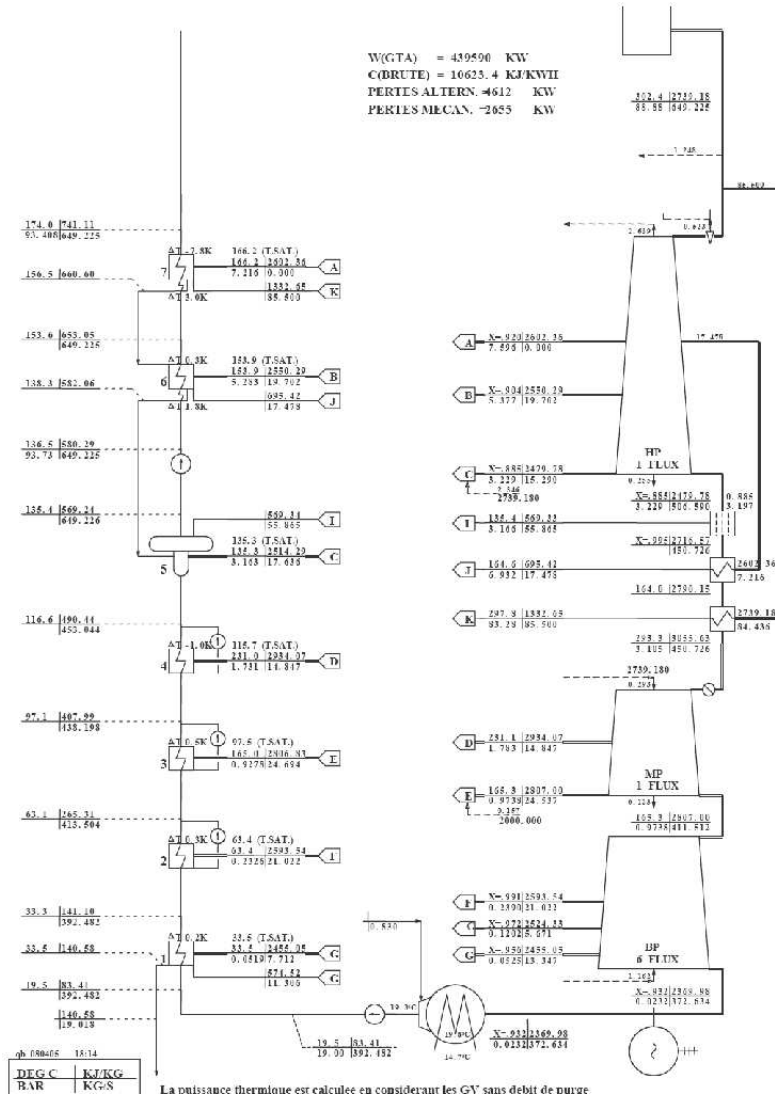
W(GTA) = 439590 KW
C(BRUTE) = 10625.4 KJ/KWH
PERTES ALTERN. =4612 KW
PERTES MECAN. =2655 KW

302.4 | 2730.38
88.98 | 649.225

174.0 | 741.11
93.408 | 649.225

ΔT -2.8K
166.2 (T.SAT.)
166.2 | 2602.36
7.216 | 0.000
A
1332.65
85.500
K
ΔT 3.0K
7

156.5 | 660.60

153.6 | 653.05
649.225

ΔT 0.3K
153.9 (T.SAT.)
153.9 | 2550.29
5.283 | 19.702
B
695.42
17.478
J
ΔT 1.8K
6

138.3 | 582.06

136.5 | 580.29
93.73 | 649.225

135.4 | 569.24
649.226

569.24
55.865
I
135.3 (T.SAT.)
135.3 | 2514.29
3.163 | 17.636
C
5

116.6 | 490.44
453.044

ΔT -1.0K
115.7 (T.SAT.)
231.0 | 2934.07
1.731 | 14.847
D
4

97.1 | 407.99
438.198

ΔT 0.5K
97.6 (T.SAT.)
165.0 | 2806.83
0.9275 | 24.694
E
3

63.1 | 265.31
415.504

ΔT 0.3K
63.4 (T.SAT.)
63.4 | 2593.54
0.2326 | 21.022
F
2

33.3 | 141.10
392.482

33.5 | 140.58
ΔT 0.2K
33.6 (T.SAT.)
33.5 | 2455.05
0.0519 | 7.712
G
574.52
11.306
G
1

19.5 | 81.41
392.482

140.58
19.018

19.5 | 83.41
19.00 | 392.482

0.830

qb 080405 15:14
| DEG C | KJ/KG |
|---|---|
| BAR | KG/S |

A X=.923 | 2602.36
7.896 | 0.000

B X=.904 | 2550.29
5.377 | 19.702

17.478

HP
1 FLUX

C X=.885 | 2479.78
3.229 | 15.290
2.546
2739.180

X=.885 | 2479.78
3.229 | 506.580
0.885
3.197

I 136.4 | 569.33
3.166 | 55.865

X=.995 | 2716.57
450.726

J 164.6 | 695.42
6.932 | 17.478

2602.36
7.216

164.0 | 2780.15

K 297.9 | 1332.65
83.29 | 85.500

2739.18
84.436

293.3 | 3055.63
3.105 | 450.726

2739.180
0.293

D 231.1 | 2934.07
1.783 | 14.847

MP
1 FLUX

E 165.3 | 2807.00
0.9739 | 24.537
9.357
2000.000

165.3 | 2807.00
0.9739 | 411.512

F X=.991 | 2593.54
0.2390 | 21.022

G X=.972 | 2524.13
0.1202 | 8.971

G X=.950 | 2455.05
0.0525 | 13.347

BP
6 FLUX

X=.932 | 2369.98
0.0232 | 372.634

X=.932 | 2369.98
0.0232 | 372.634

2.610
0.028
1.748
88.892

La puissance thermique est calculee en considerant les GV sans debit de purge